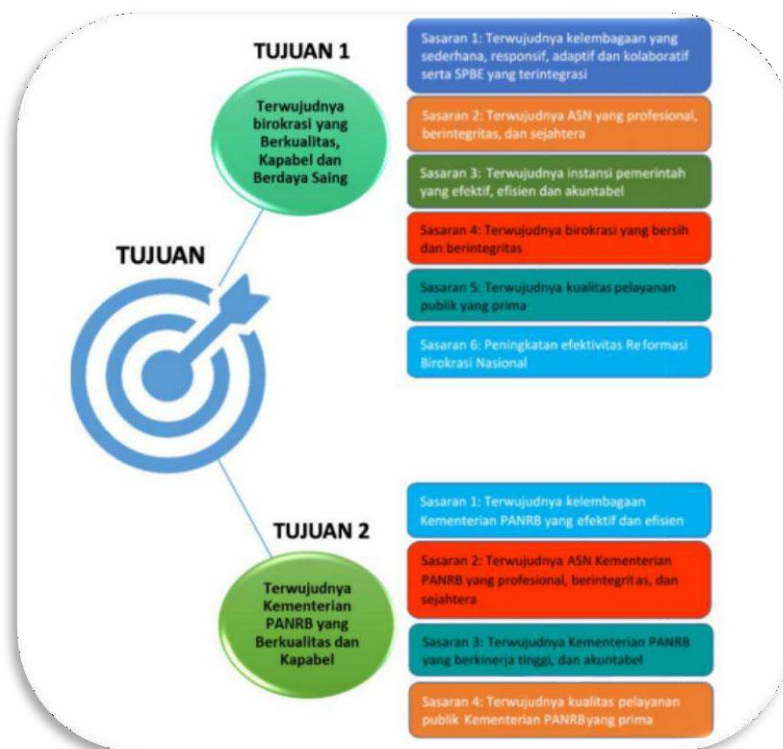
TUJUAN 1

Terwujudnya birokrasi yang Berkualitas, Kapabel dan Berdaya Saing

Sasaran 1: Terwujudnya kelembagaan yang sederhana, responsif, adaptif dan kolaboratif serta SPBE yang terintegrasi

Sasaran 2: Terwujudnya ASN yang profesional, berintegritas, dan sejahtera

Sasaran 3: Terwujudnya instansi pemerintah yang efektif, efisien dan akuntabel

Sasaran 4: Terwujudnya birokrasi yang bersih dan berintegritas

Sasaran 5: Terwujudnya kualitas pelayanan publik yang prima

Sasaran 6: Peningkatan efektivitas Reformasi Birokrasi Nasional

TUJUAN

TUJUAN 2

Terwujudnya Kementerian PANRB yang Berkualitas dan Kapabel

Sasaran 1: Terwujudnya kelembagaan Kementerian PANRB yang efektif dan efisien

Sasaran 2: Terwujudnya ASN Kementerian PANRB yang profesional, berintegritas, dan sejahtera

Sasaran 3: Terwujudnya Kementerian PANRB yang berkinerja tinggi, dan akuntabel

Sasaran 4: Terwujudnya kualitas pelayanan publik Kementerian PANRByang prima